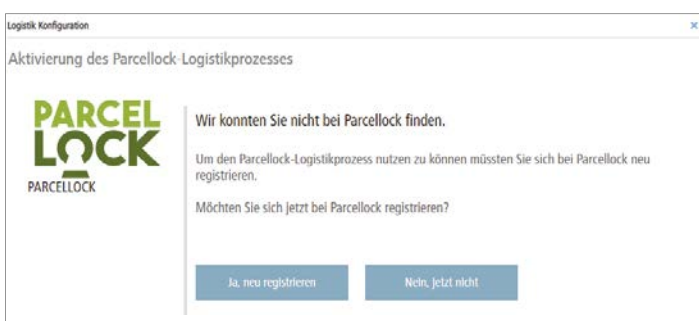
Logistik Konfiguration

×

Aktivierung des Parcellock-Logistikprozesses

PARCEL LOCK

PARCELLOCK

Wir konnten Sie nicht bei Parcellock finden.

Um den Parcellock-Logistikprozess nutzen zu können müssten Sie sich bei Parcellock neu registrieren.

Möchten Sie sich jetzt bei Parcellock registrieren?

Ja, neu registrieren

Nein, jetzt nicht